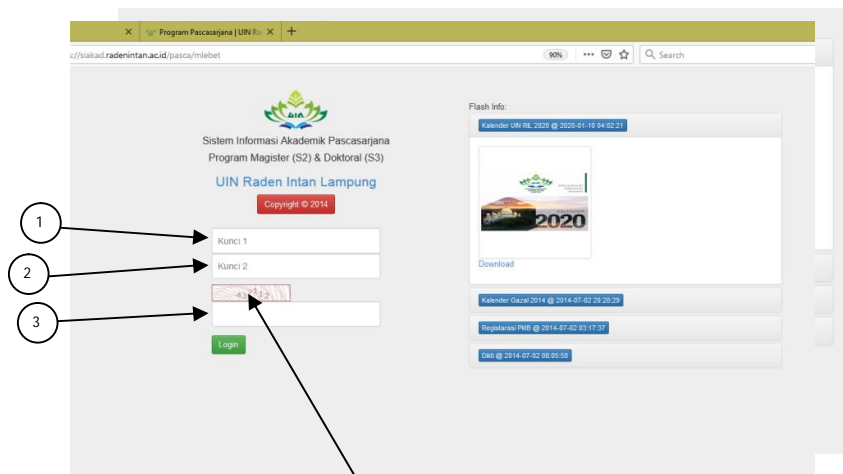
Program Pascasarjana | UIN Ra

://siakad.radenintan.ac.id/pasca/mlebet

90%

Search

UIN

Sistem Informasi Akademik Pascasarjana
Program Magister (S2) & Doktoral (S3)

UIN Raden Intan Lampung

Copyright © 2014

1

Kunci 1

2

Kunci 2

3

Login

Flash Info:

Kalender UIN RIL 2020 @ 2020-01-10 04:02:21

2020

Download

Kalender Gazal 2014 @ 2014-07-02 20:28:29

Registrasi PMB @ 2014-07-02 03:17:37

Dikti @ 2014-07-02 08:05:50